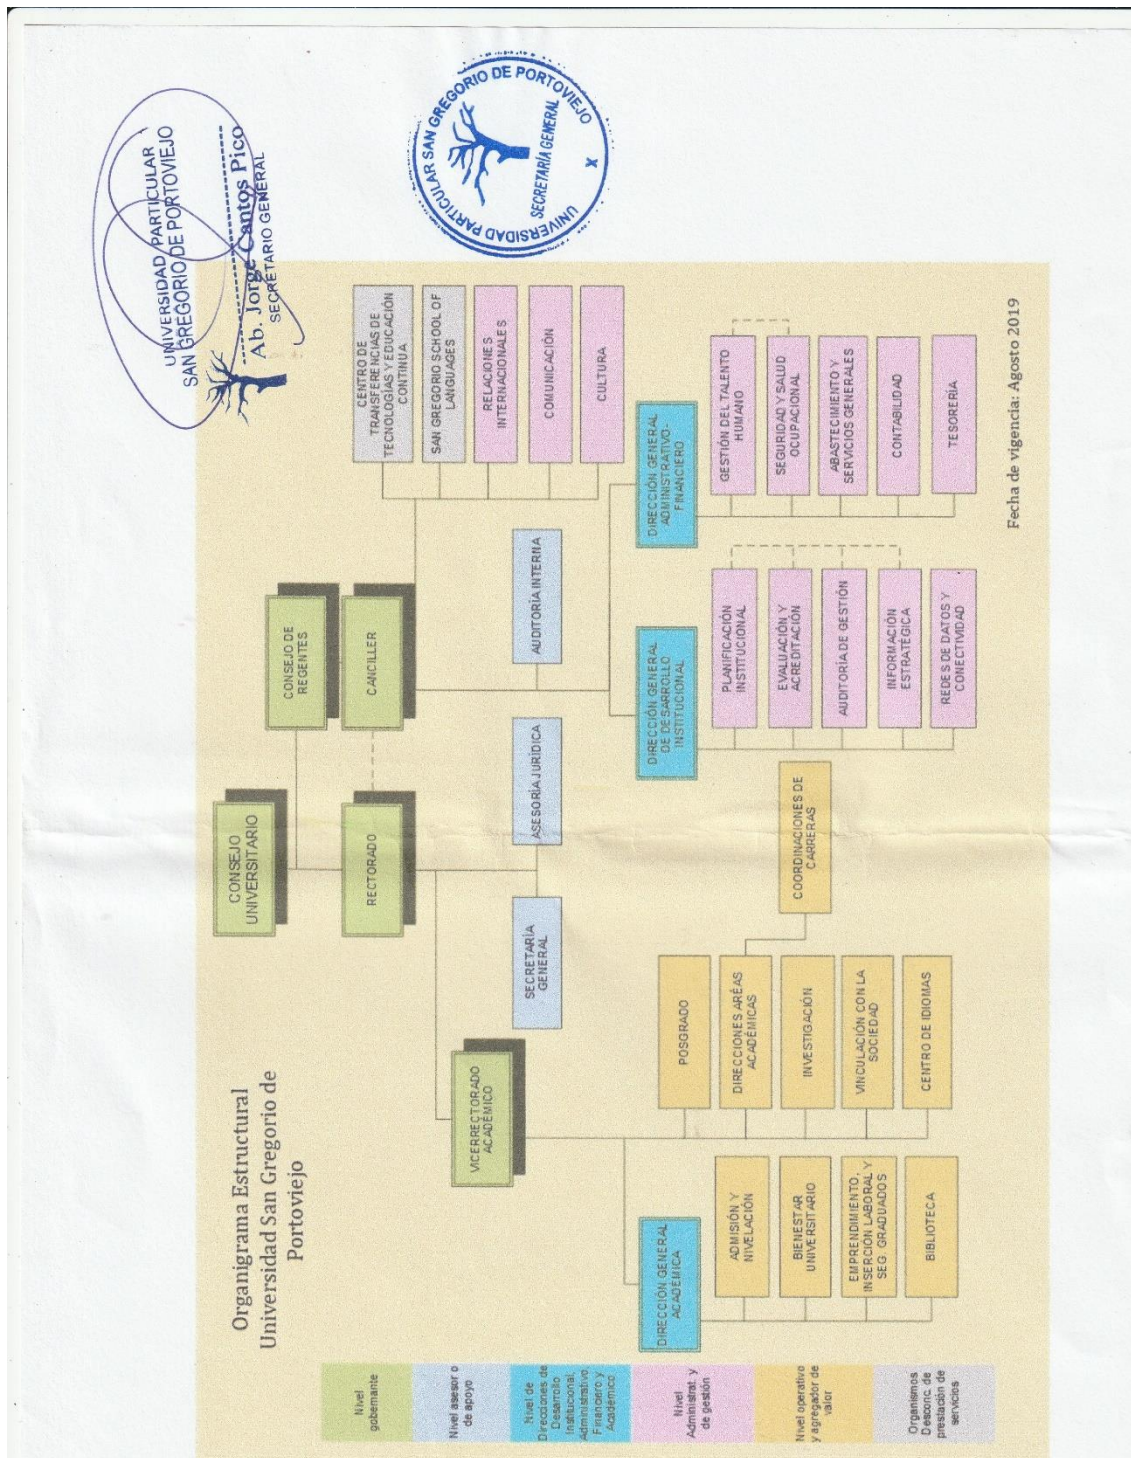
Organigrama Estructural
Universidad San Gregorio de Portoviejo

CONSEJO UNIVERSITARIO

CONSEJO DE REGENTES

RECTORADO

CANCILLER

SECRETARÍA GENERAL

ASESORÍA JURÍDICA

AUDITORÍA INTERNA

CENTRO DE TRANSFERENCIAS DE TECNOLOGÍAS Y EDUCACIÓN CONTINUA

SAN GREGORIO SCHOOL OF LANGUAGES

RELACIONES INTERNACIONALES

COMUNICACIÓN

CULTURA

VICERRECTORADO ACADÉMICO

DIRECCIÓN GENERAL ACADÉMICA

ADMISIÓN Y NIVELACIÓN

BIENESTAR UNIVERSITARIO

EMPRENDIMIENTO INSERCIÓN LABORAL Y SEG. GRADUADOS

BIBLIOTECA

POSGRADO

DIRECCIONES ÁREAS ACADÉMICAS

INVESTIGACIÓN

VINCULACIÓN CON LA SOCIEDAD

CENTRO DE IDIOMAS

COORDINACIONES DE CARRERAS

DIRECCIÓN GENERAL DE DESARROLLO INSTITUCIONAL

PLANIFICACIÓN INSTITUCIONAL

EVALUACIÓN Y ACREDITACIÓN

AUDITORÍA DE GESTIÓN

INFORMACIÓN ESTRATÉGICA

REDES DE DATOS Y CONECTIVIDAD

DIRECCIÓN GENERAL ADMINISTRATIVO-FINANCIERO

GESTIÓN DEL TALENTO HUMANO

SEGURIDAD Y SALUD OCUPACIONAL

ABASTECIMIENTO Y SERVICIOS GENERALES

CONTABILIDAD

TESORERÍA

Nivel gobernante

Nivel asesor o de apoyo

Nivel de Direcciones de Desarrollo Institucional, Administrativo Financiero y Académico

Nivel Administ. y de gestión

Nivel operativo y agregador de valor

Organismos Desconc. de prestación de servicios

Fecha de vigencia: Agosto 2019

UNIVERSIDAD PARTICULAR SAN GREGORIO DE PORTOVIEJO
Ab. Jorge Cantos Pico
SECRETARIO GENERAL

UNIVERSIDAD PARTICULAR SAN GREGORIO DE PORTOVIEJO
SECRETARÍA GENERAL
X